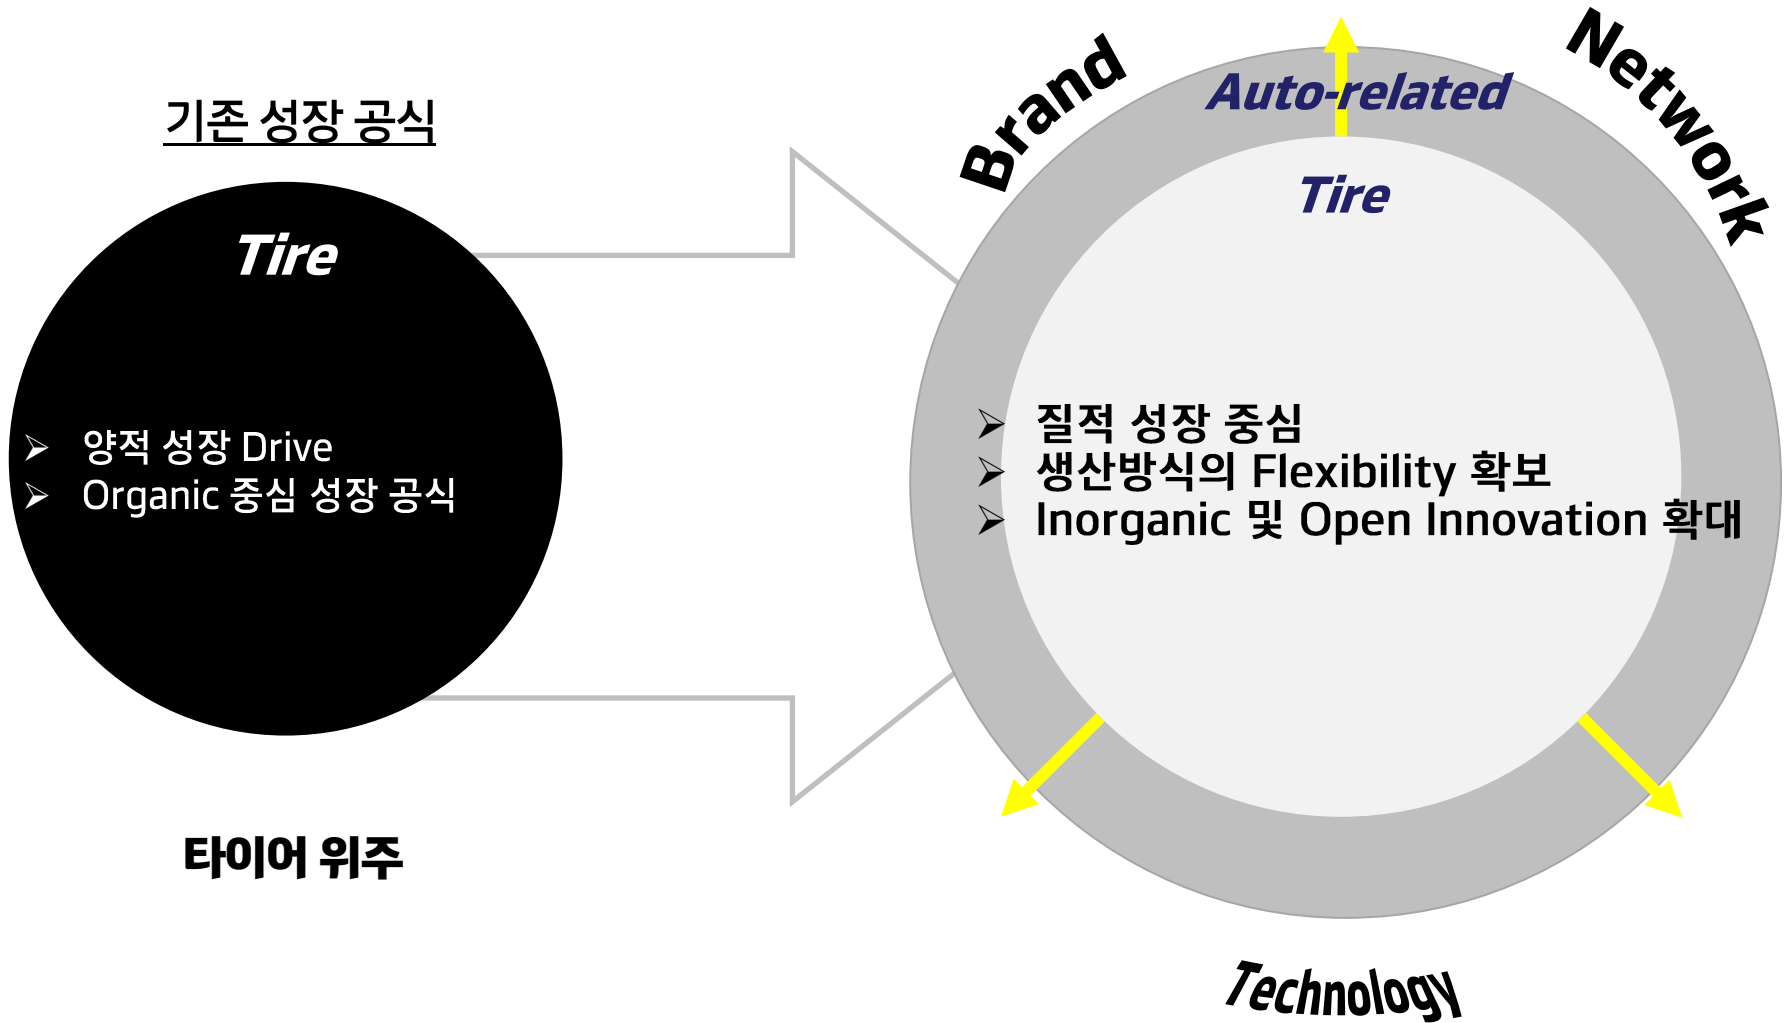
기존 성장 공식

Tire

➢ 양적 성장 Drive
➢ Organic 중심 성장 공식

타이어 위주

Brand

Auto-related

Network

Tire

➢ 질적 성장 중심
➢ 생산방식의 Flexibility 확보
➢ Inorganic 및 Open Innovation 확대

Technology